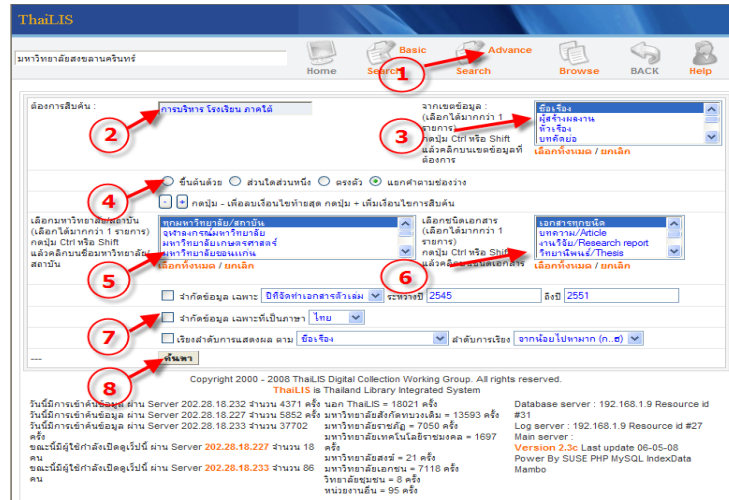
ThaiLIS

มหาวิทยาลัยสงขลานครินทร์

Home Basic Search Advance Search Browse BACK Help

1

ต้องการสืบค้น :

การบริหาร โรงเรียน ภาคใต้

2

จากเขตข้อมูล : (เลือกได้มากกว่า 1 รายการ) กดปุ่ม Ctrl หรือ Shift แล้วคลิกบนเขตข้อมูลที่ต้องการ

ชื่อเรื่อง
ผู้สร้างผลงาน
หัวเรื่อง
บทคัดย่อ

3

เลือกทั้งหมด / ยกเลิก

4

ขึ้นต้นด้วย ส่วนใดส่วนหนึ่ง ตรงตัว แยกคำตามช่องว่าง

- + กดปุ่ม - เพื่อลบเงื่อนไขท้ายสุด กดปุ่ม + เพิ่มเงื่อนไขการสืบค้น

เลือกมหาวิทยาลัย/สถาบัน (เลือกได้มากกว่า 1 รายการ) กดปุ่ม Ctrl หรือ Shift แล้วคลิกบนชื่อมหาวิทยาลัย/สถาบัน

ทุกมหาวิทยาลัย/สถาบัน
จุฬาลงกรณ์มหาวิทยาลัย
มหาวิทยาลัยเกษตรศาสตร์
มหาวิทยาลัยขอนแก่น

5

เลือกทั้งหมด / ยกเลิก

เลือกชนิดเอกสาร (เลือกได้มากกว่า 1 รายการ) กดปุ่ม Ctrl หรือ Shift แล้วคลิกบนชนิดเอกสาร

เอกสารทุกชนิด
บทความ/Article
งานวิจัย/Research report
วิทยานิพนธ์/Thesis

6

เลือกทั้งหมด / ยกเลิก

จำกัดข้อมูล เฉพาะ ปีที่จัดทำเอกสารตัวเล่ม ระหว่างปี 2545 ถึงปี 2551

7

จำกัดข้อมูล เฉพาะที่เป็นภาษา ไทย

เรียงลำดับการแสดงผล ตาม ชื่อเรื่อง ลำดับการเรียง จากน้อยไปหามาก (ก..ฮ)

ค้นหา

8

---

Copyright 2000 - 2008 ThaiLIS Digital Collection Working Group. All rights reserved.
ThaiLIS is Thailand Library Integrated System

วันนี้มีการเข้าค้นข้อมูล ผ่าน Server 202.28.18.232 จำนวน 4371 ครั้ง
วันนี้มีการเข้าค้นข้อมูล ผ่าน Server 202.28.18.227 จำนวน 5852 ครั้ง
วันนี้มีการเข้าค้นข้อมูล ผ่าน Server 202.28.18.233 จำนวน 37702 ครั้ง
ขณะนี้มีผู้ใช้กำลังเปิดดูเว็บนี้ ผ่าน Server 202.28.18.227 จำนวน 18 คน
ขณะนี้มีผู้ใช้กำลังเปิดดูเว็บนี้ ผ่าน Server 202.28.18.233 จำนวน 86 คน

นอก ThaiLIS = 18021 ครั้ง
มหาวิทยาลัยสังกัดทบวงเดิม = 13593 ครั้ง
มหาวิทยาลัยราชภัฏ = 7050 ครั้ง
มหาวิทยาลัยเทคโนโลยีราชมงคล = 1697 ครั้ง
มหาวิทยาลัยสงฆ์ = 21 ครั้ง
มหาวิทยาลัยเอกชน = 7118 ครั้ง
วิทยาลัยชุมชน = 8 ครั้ง
หน่วยงานอื่น = 95 ครั้ง

Database server : 192.168.1.9 Resource id #31
Log server : 192.168.1.9 Resource id #27
Main server :
Version 2.3c Last update 06-05-08
Power By SUSE PHP MySQL IndexData Mambo